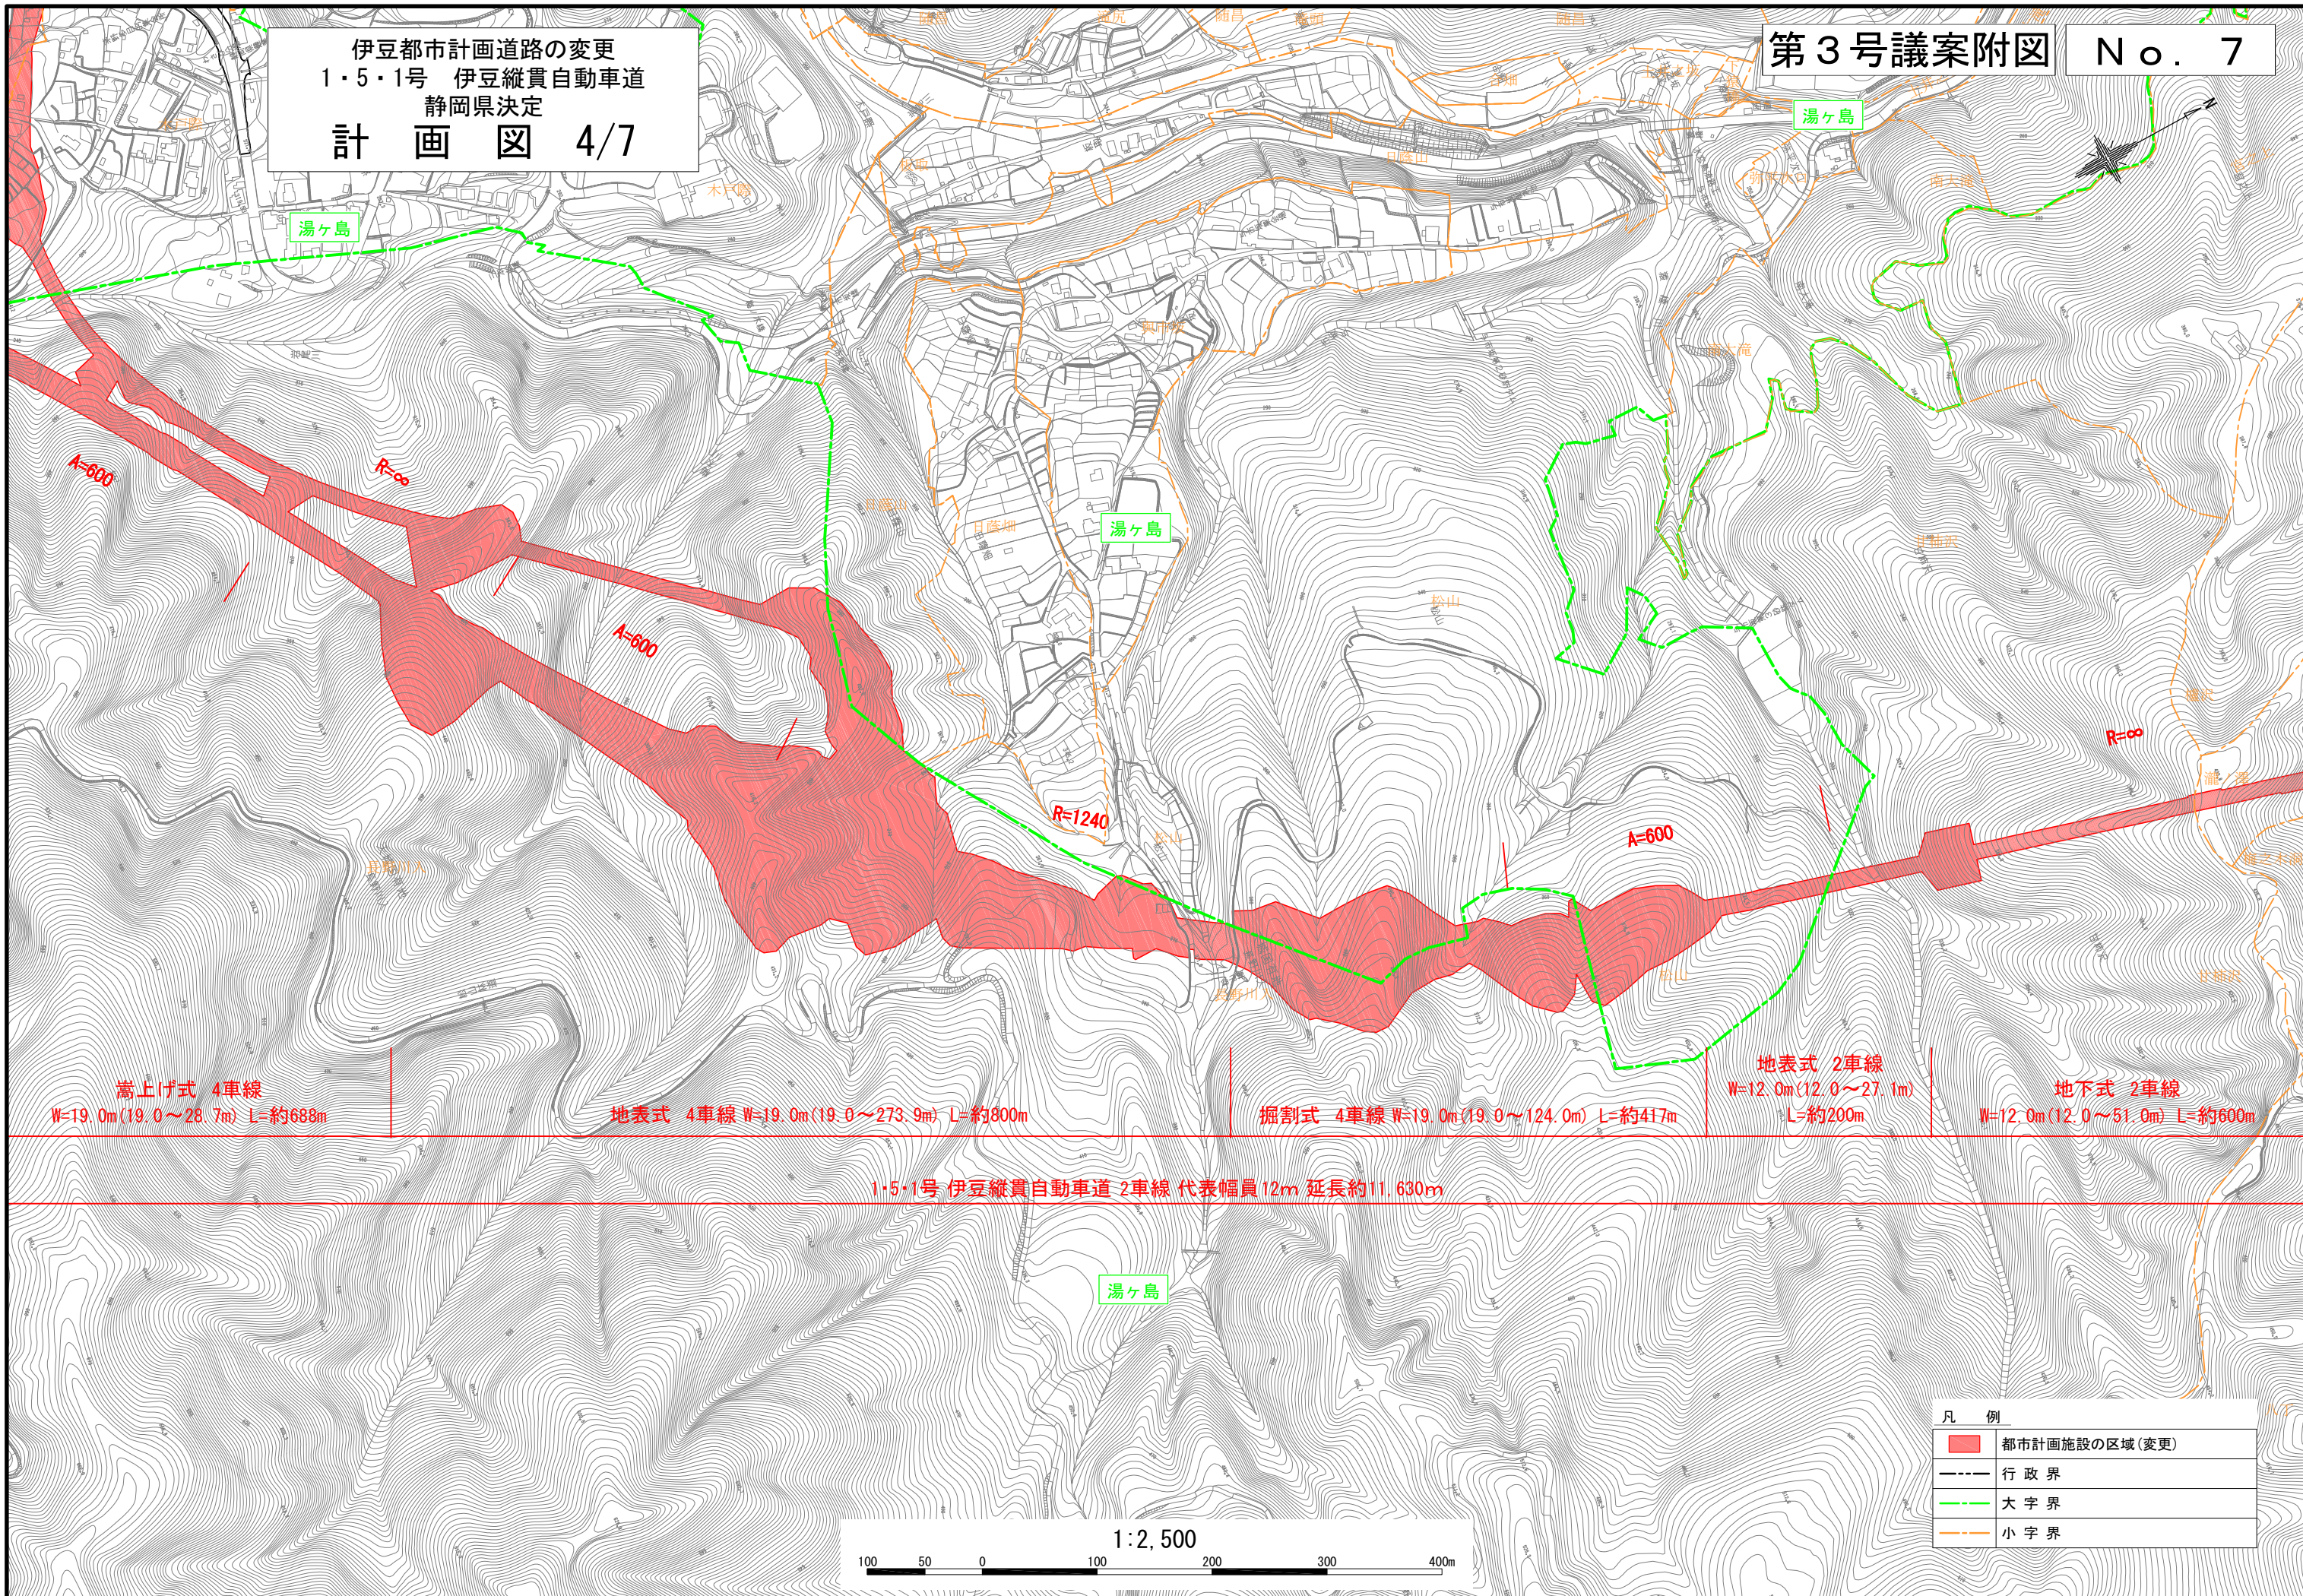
伊豆都市計画道路の変更
1・5・1号　伊豆縦貫自動車道
静岡県決定
計　画　図　4/7

第３号議案附図　Ｎｏ．７

湯ヶ島

湯ヶ島

湯ヶ島

A=600

R=∞

A=600

R=1240

A=600

R=∞

嵩上げ式　4車線
W=19.0m(19.0～28.7m) L=約688m

地表式　4車線 W=19.0m(19.0～273.9m) L=約800m

掘割式　4車線 W=19.0m(19.0～124.0m) L=約417m

地表式　2車線
W=12.0m(12.0～27.1m)
L=約200m

地下式　2車線
W=12.0m(12.0～51.0m) L=約600m

1・5・1号 伊豆縦貫自動車道 2車線 代表幅員12m 延長約11,630m

湯ヶ島

凡　例
都市計画施設の区域(変更)
行 政 界
大 字 界
小 字 界

1:2,500
100 50 0 100 200 300 400m